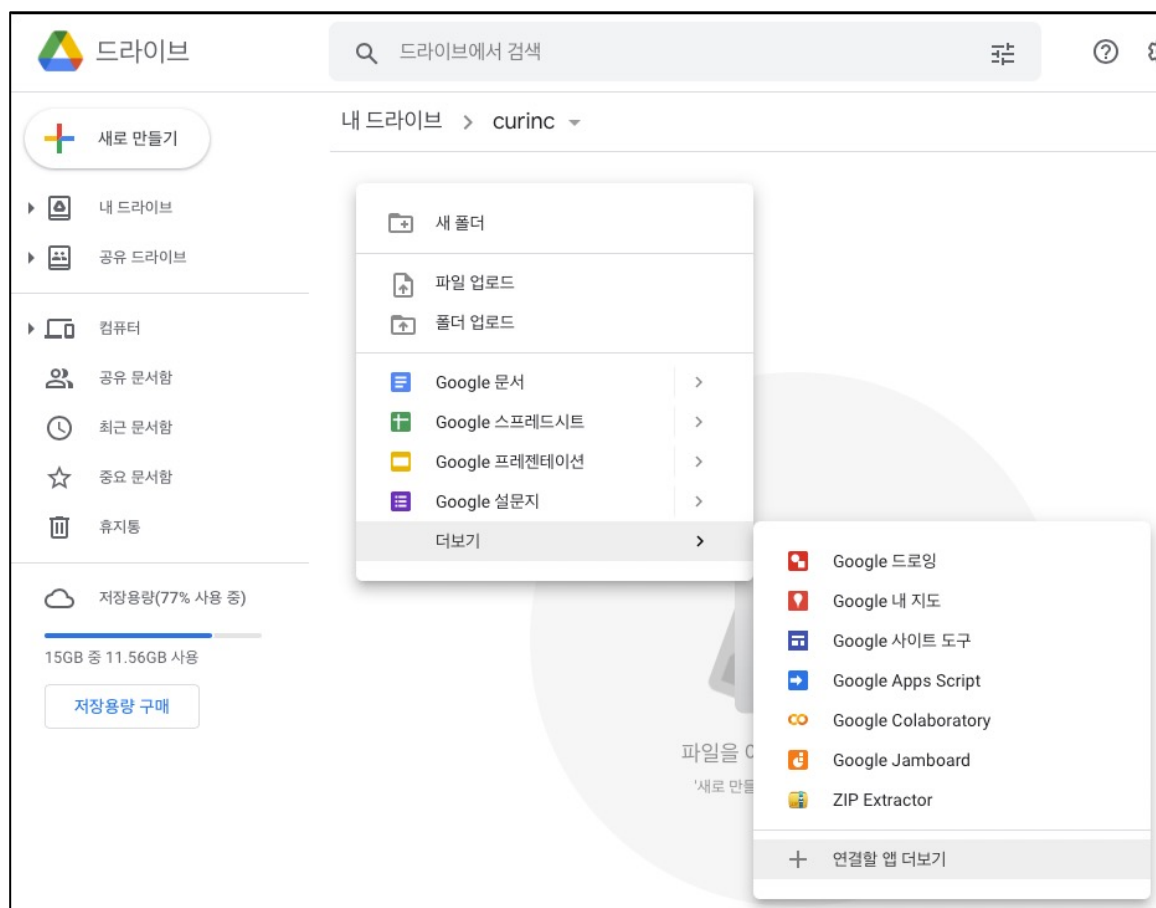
드라이브

드라이브에서 검색

새로 만들기

내 드라이브

공유 드라이브

컴퓨터

공유 문서함

최근 문서함

중요 문서함

휴지통

저장용량(77% 사용 중)

15GB 중 11.56GB 사용

저장용량 구매

내 드라이브 > curinc

새 폴더

파일 업로드

폴더 업로드

Google 문서

Google 스프레드시트

Google 프레젠테이션

Google 설문지

더보기

Google 드로잉

Google 내 지도

Google 사이트 도구

Google Apps Script

Google Colaboratory

Google Jamboard

ZIP Extractor

연결할 앱 더보기

파일을 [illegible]

'새로 만들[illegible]